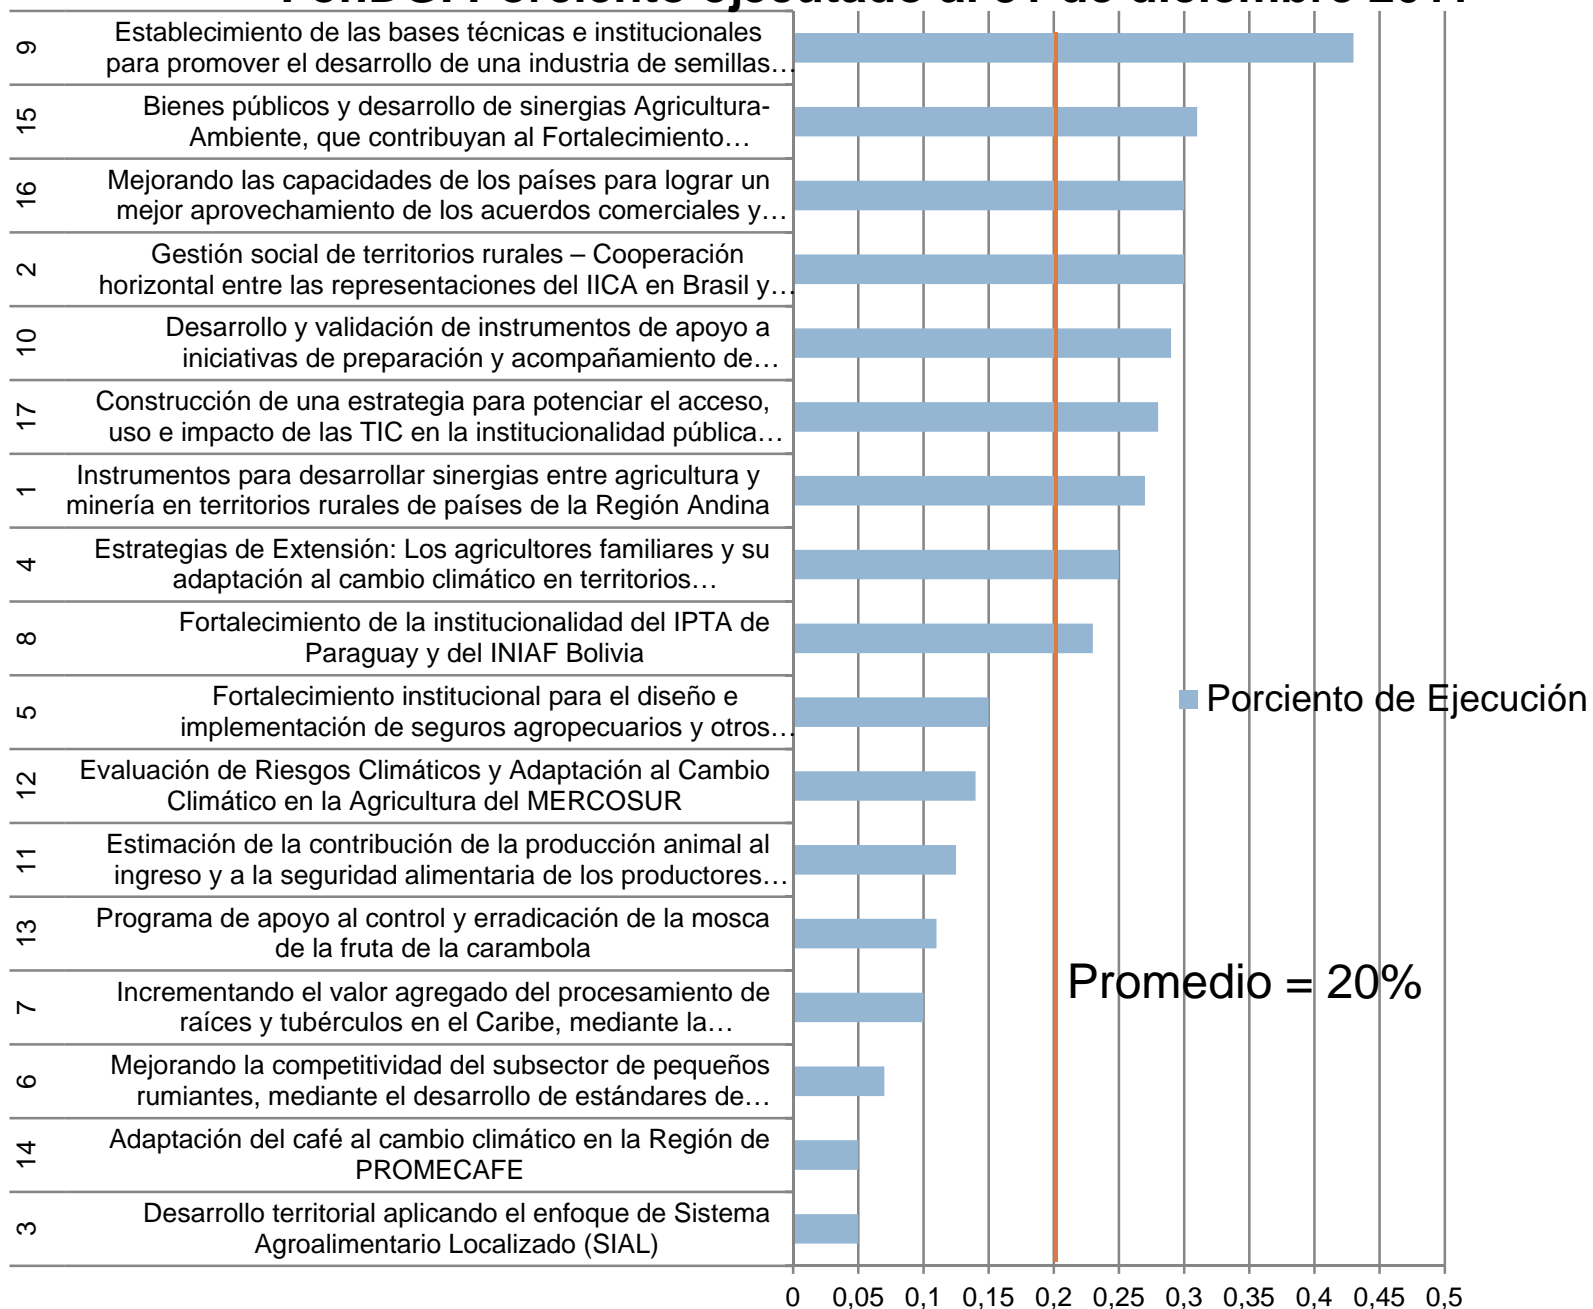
9 Establecimiento de las bases técnicas e institucionales para promover el desarrollo de una industria de semillas…

15 Bienes públicos y desarrollo de sinergias Agricultura-Ambiente, que contribuyan al Fortalecimiento…

16 Mejorando las capacidades de los países para lograr un mejor aprovechamiento de los acuerdos comerciales y…

2 Gestión social de territorios rurales – Cooperación horizontal entre las representaciones del IICA en Brasil y…

10 Desarrollo y validación de instrumentos de apoyo a iniciativas de preparación y acompañamiento de…

17 Construcción de una estrategia para potenciar el acceso, uso e impacto de las TIC en la institucionalidad pública…

1 Instrumentos para desarrollar sinergias entre agricultura y minería en territorios rurales de países de la Región Andina

4 Estrategias de Extensión: Los agricultores familiares y su adaptación al cambio climático en territorios…

8 Fortalecimiento de la institucionalidad del IPTA de Paraguay y del INIAF Bolivia

5 Fortalecimiento institucional para el diseño e implementación de seguros agropecuarios y otros…

12 Evaluación de Riesgos Climáticos y Adaptación al Cambio Climático en la Agricultura del MERCOSUR

11 Estimación de la contribución de la producción animal al ingreso y a la seguridad alimentaria de los productores…

13 Programa de apoyo al control y erradicación de la mosca de la fruta de la carambola

7 Incrementando el valor agregado del procesamiento de raíces y tubérculos en el Caribe, mediante la…

6 Mejorando la competitividad del subsector de pequeños rumiantes, mediante el desarrollo de estándares de…

14 Adaptación del café al cambio climático en la Región de PROMECAFE

3 Desarrollo territorial aplicando el enfoque de Sistema Agroalimentario Localizado (SIAL)

Porciento de Ejecución

Promedio = 20%

0 0,05 0,1 0,15 0,2 0,25 0,3 0,35 0,4 0,45 0,5